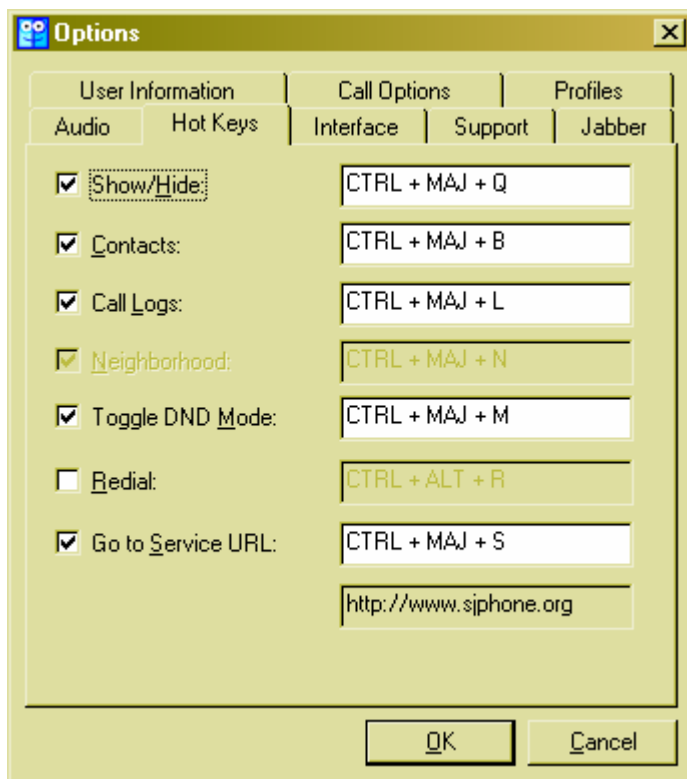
Options

User Information | Call Options | Profiles
Audio | Hot Keys | Interface | Support | Jabber

Show/Hide: CTRL + MAJ + Q

Contacts: CTRL + MAJ + B

Call Logs: CTRL + MAJ + L

Neighborhood: CTRL + MAJ + N

Toggle DND Mode: CTRL + MAJ + M

Redial: CTRL + ALT + R

Go to Service URL: CTRL + MAJ + S

http://www.sjphone.org

OK

Cancel